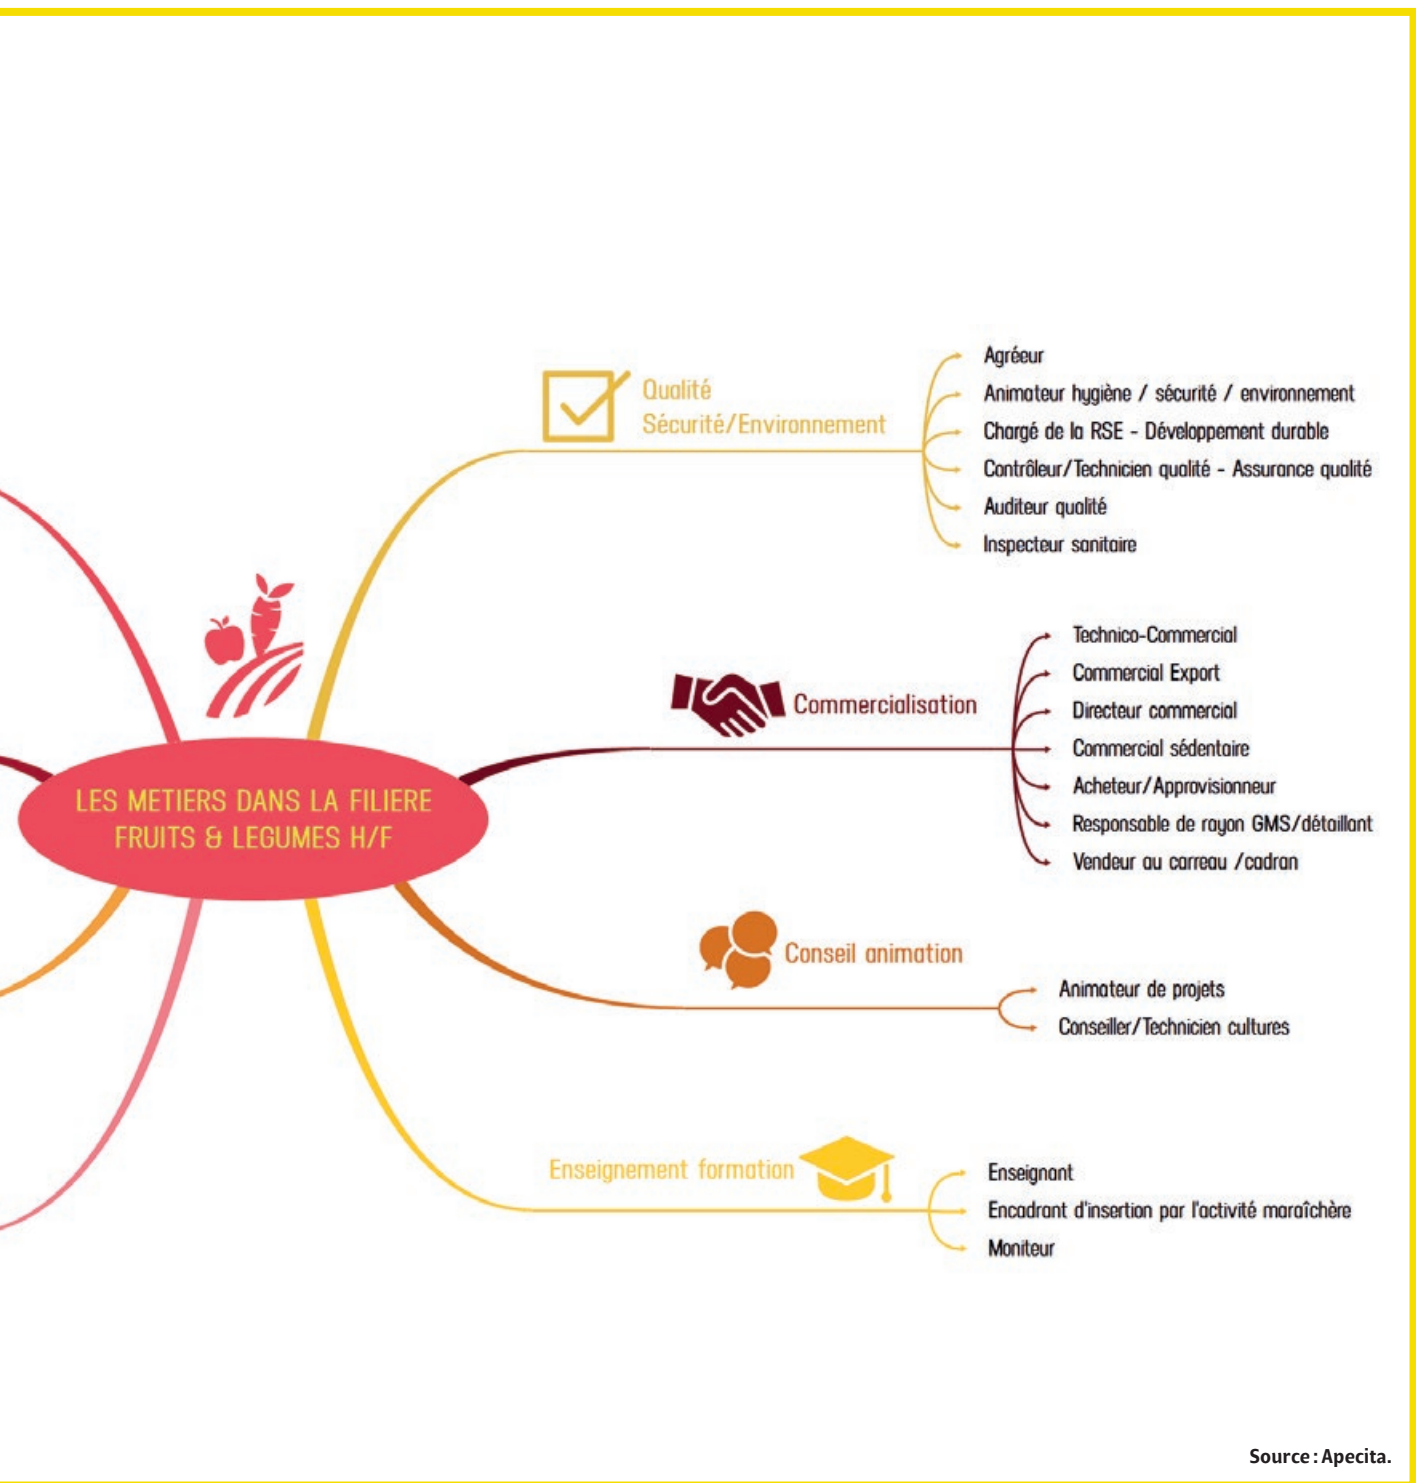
LES METIERS DANS LA FILIERE FRUITS & LEGUMES H/F

Qualité Sécurité/Environnement

Agréeur
Animateur hygiène / sécurité / environnement
Chargé de la RSE - Développement durable
Contrôleur/Technicien qualité - Assurance qualité
Auditeur qualité
Inspecteur sanitaire

Commercialisation

Technico-Commercial
Commercial Export
Directeur commercial
Commercial sédentaire
Acheteur/Approvisionneur
Responsable de rayon GMS/détaillant
Vendeur au carreau /cadran

Conseil animation

Animateur de projets
Conseiller/Technicien cultures

Enseignement formation

Enseignant
Encadrant d'insertion par l'activité maraîchère
Moniteur

Source : Apecita.